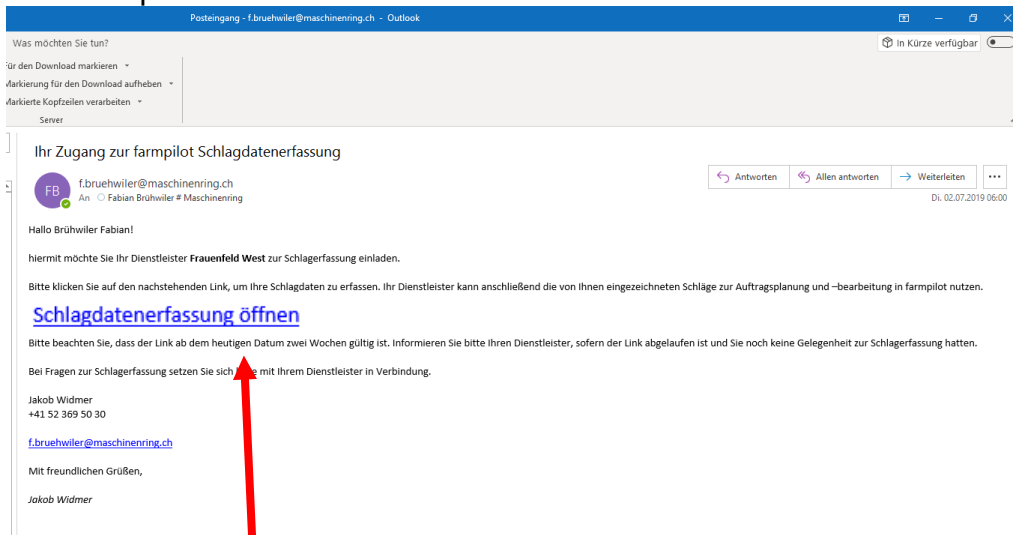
Posteingang - f.bruehwiler@maschinenring.ch - Outlook

Was möchten Sie tun?

In Kürze verfügbar

ür den Download markieren

Markierung für den Download aufheben

Markierte Kopfzeilen verarbeiten

Server

Ihr Zugang zur farmpilot Schlagdatenerfassung

FB

f.bruehwiler@maschinenring.ch

An Fabian Brühwiler # Maschinenring

Antworten

Allen antworten

Weiterleiten

Di. 02.07.2019 06:00

Hallo Brühwiler Fabian!

hiermit möchte Sie Ihr Dienstleister **Frauenfeld West** zur Schlagerfassung einladen.

Bitte klicken Sie auf den nachstehenden Link, um Ihre Schlagdaten zu erfassen. Ihr Dienstleister kann anschließend die von Ihnen eingezeichneten Schläge zur Auftragsplanung und –bearbeitung in farmpilot nutzen.

Schlagdatenerfassung öffnen

Bitte beachten Sie, dass der Link ab dem heutigen Datum zwei Wochen gültig ist. Informieren Sie bitte Ihren Dienstleister, sofern der Link abgelaufen ist und Sie noch keine Gelegenheit zur Schlagerfassung hatten.

Bei Fragen zur Schlagerfassung setzen Sie sich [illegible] mit Ihrem Dienstleister in Verbindung.

Jakob Widmer
+41 52 369 50 30

f.bruehwiler@maschinenring.ch

Mit freundlichen Grüßen,

*Jakob Widmer*